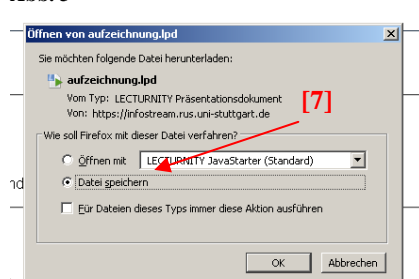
Öffnen von aufzeichnung.lpd

Sie möchten folgende Datei herunterladen:

aufzeichnung.lpd

Vom Typ: LECTURNITY Präsentationsdokument

Von: https://infostream.rus.uni-stuttgart.de

[7]

Wie soll Firefox mit dieser Datei verfahren?

Öffnen mit LECTURNITY JavaStarter (Standard)

Datei speichern

Für Dateien dieses Typs immer diese Aktion ausführen

OK Abbrechen

nd